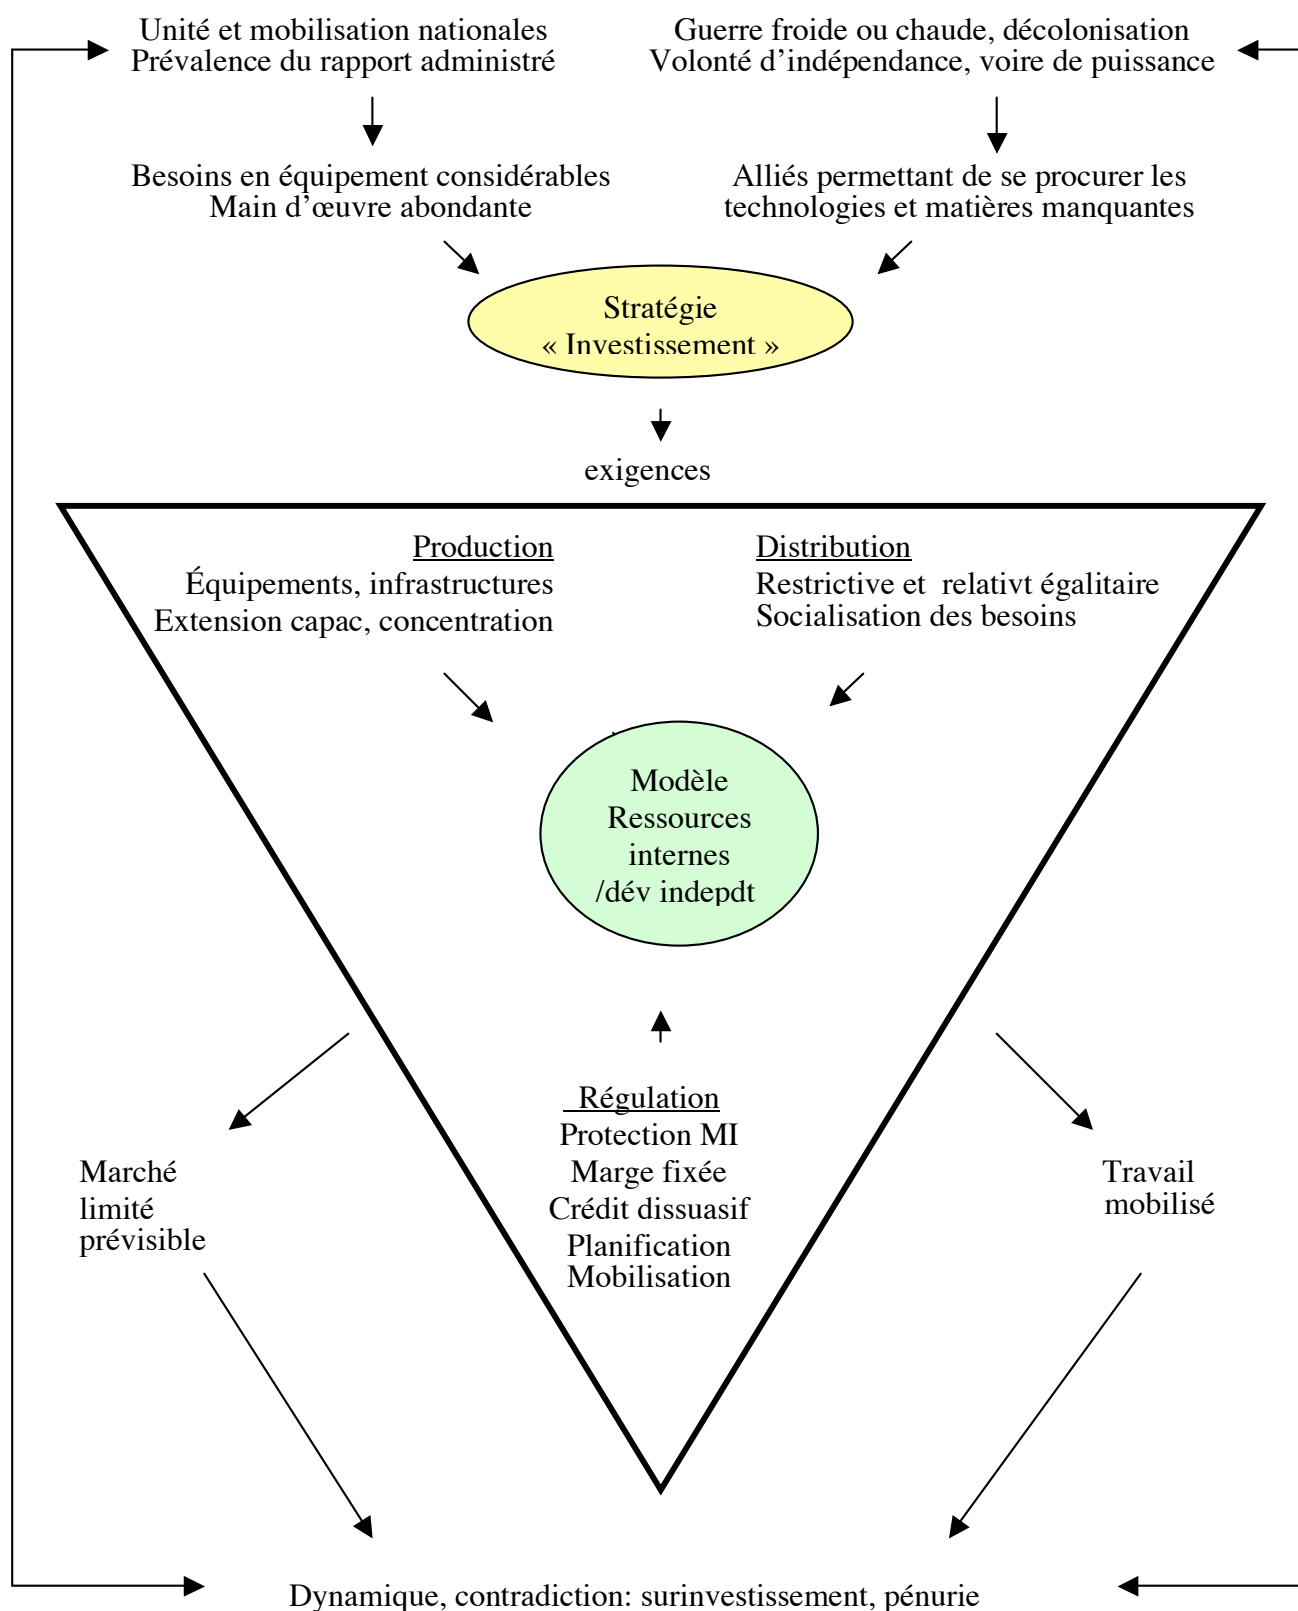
Unité et mobilisation nationales
Prévalence du rapport administré

Guerre froide ou chaude, décolonisation
Volonté d'indépendance, voire de puissance

Besoins en équipement considérables
Main d'œuvre abondante

Alliés permettant de se procurer les technologies et matières manquantes

Stratégie
« Investissement »

exigences

Production
Équipements, infrastructures
Extension capac, concentration

Distribution
Restrictive et relativt égalitaire
Socialisation des besoins

Modèle
Ressources
internes
/dév indepdt

Régulation
Protection MI
Marge fixée
Crédit dissuasif
Planification
Mobilisation

Marché
limité
prévisible

Travail
mobilisé

Dynamique, contradiction: surinvestissement, pénurie